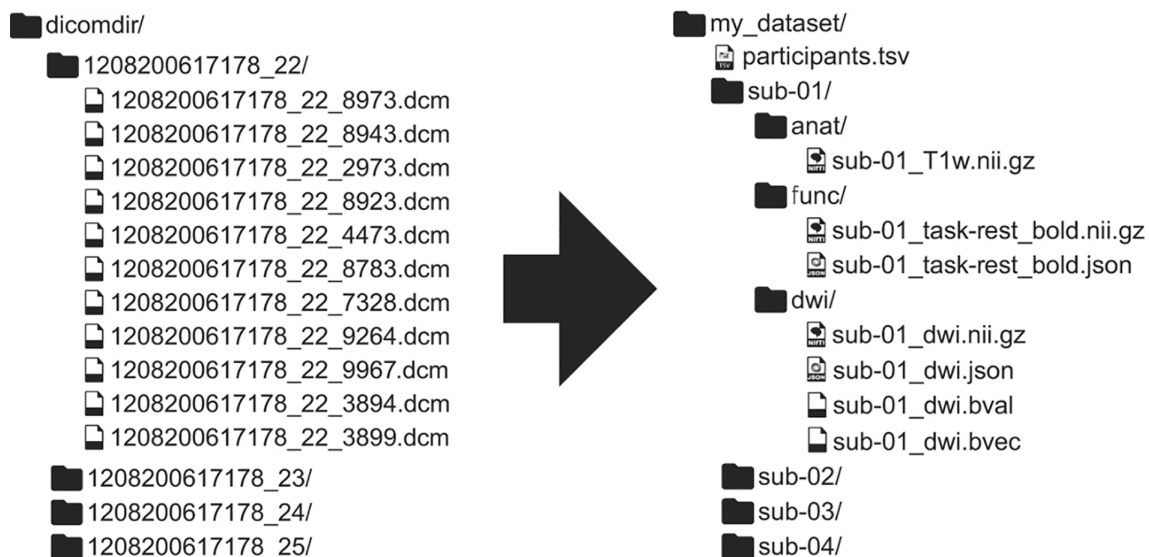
dicomdir/
1208200617178_22/
1208200617178_22_8973.dcm
1208200617178_22_8943.dcm
1208200617178_22_2973.dcm
1208200617178_22_8923.dcm
1208200617178_22_4473.dcm
1208200617178_22_8783.dcm
1208200617178_22_7328.dcm
1208200617178_22_9264.dcm
1208200617178_22_9967.dcm
1208200617178_22_3894.dcm
1208200617178_22_3899.dcm
1208200617178_23/
1208200617178_24/
1208200617178_25/

my_dataset/
TSV participants.tsv
sub-01/
anat/
NIfTI sub-01_T1w.nii.gz
func/
NIfTI sub-01_task-rest_bold.nii.gz
JSON sub-01_task-rest_bold.json
dwi/
NIfTI sub-01_dwi.nii.gz
JSON sub-01_dwi.json
sub-01_dwi.bval
sub-01_dwi.bvec
sub-02/
sub-03/
sub-04/